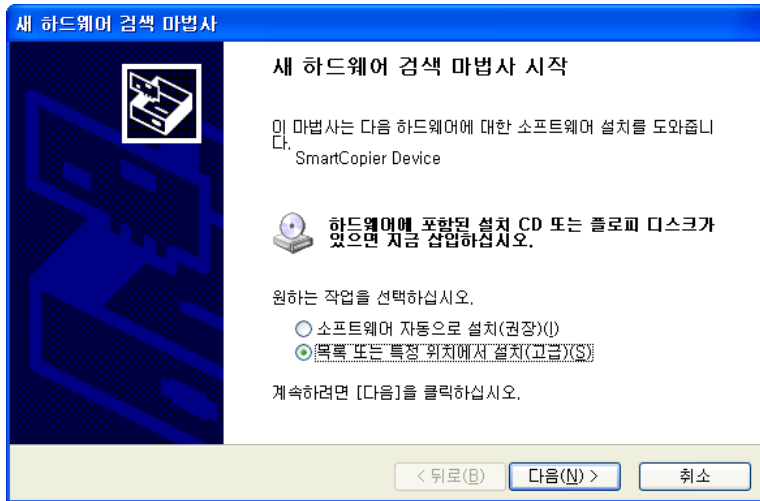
새 하드웨어 검색 마법사

새 하드웨어 검색 마법사 시작

이 마법사는 다음 하드웨어에 대한 소프트웨어 설치를 도와줍니다.

SmartCopier Device

하드웨어에 포함된 설치 CD 또는 플로피 디스크가 있으면 지금 삽입하십시오.

원하는 작업을 선택하십시오.

소프트웨어 자동으로 설치(권장)(I)

목록 또는 특정 위치에서 설치(고급)(S)

계속하려면 [다음]을 클릭하십시오.

< 뒤로(B)

다음(N) >

취소